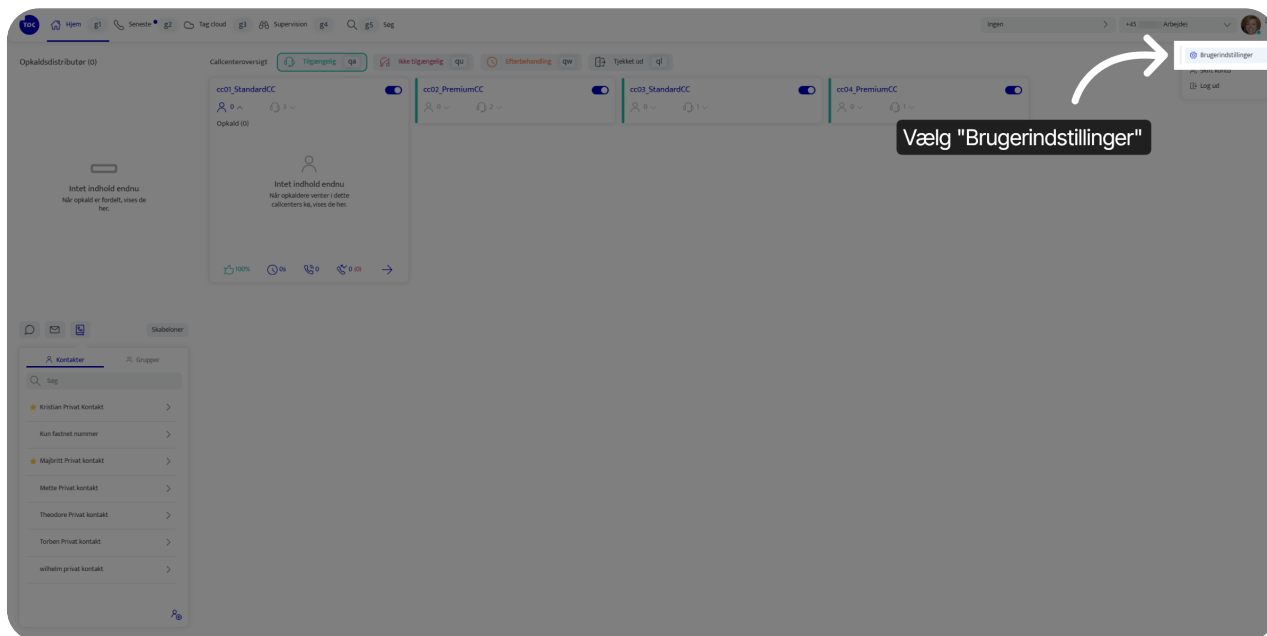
TDC Hjem g1 Seneste g2 Tag cloud g3 Supervision g4 g5 Søg

Ingen +45 Arbejder

Brugerindstillinger
Skift konto
Log ud

Vælg "Brugerindstillinger"

Opkaldsdistributør (0)

Callcenteroversigt Tilgængelig qa Ikke tilgængelig qu Efterbehandling qw Tjekket ud ql

cc01_StandardCC
0 1
Opkald (0)
Intet indhold endnu
Når opkaldere venter i dette callcenters kø, vises de her.
100% 0s 0 0 (0)

cc02_PremiumCC
0 2

cc03_StandardCC
0 1

cc04_PremiumCC
0 1

Intet indhold endnu
Når opkald er fordelt, vises de her.

Skabeloner

Kontakter Grupper
Søg
Kristian Privat Kontakt
Kun fastnet nummer
Majbritt Privat kontakt
Mette Privat kontakt
Theodore Privat kontakt
Torben Privat kontakt
wilhelm privat kontakt